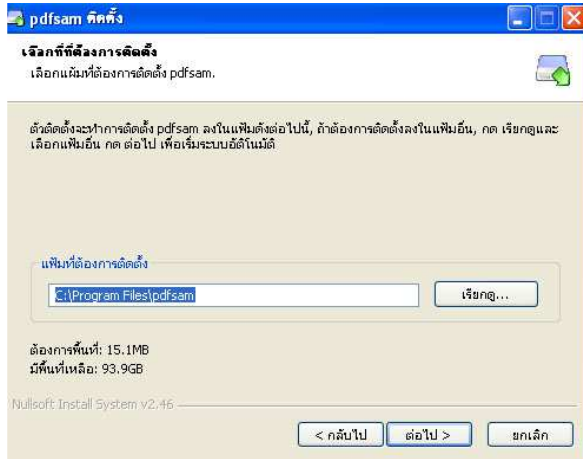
pdfsam ติดตั้ง

เลือกที่ที่ต้องการติดตั้ง
เลือกแฟ้มที่ต้องการติดตั้ง pdfsam.

ตัวติดตั้งจะทำการติดตั้ง pdfsam ลงในแฟ้มดังต่อไปนี้, ถ้าต้องการติดตั้งลงในแฟ้มอื่น, กด เรียกดูและเลือกแฟ้มอื่น กด ต่อไป เพื่อเริ่มระบบอัตโนมัติ

แฟ้มที่ต้องการติดตั้ง

C:\Program Files\pdfsam

เรียกดู...

ต้องการพื้นที่: 15.1MB
มีพื้นที่เหลือ: 93.9GB

Nullsoft Install System v2.46

< กลับไป

ต่อไป >

ยกเลิก